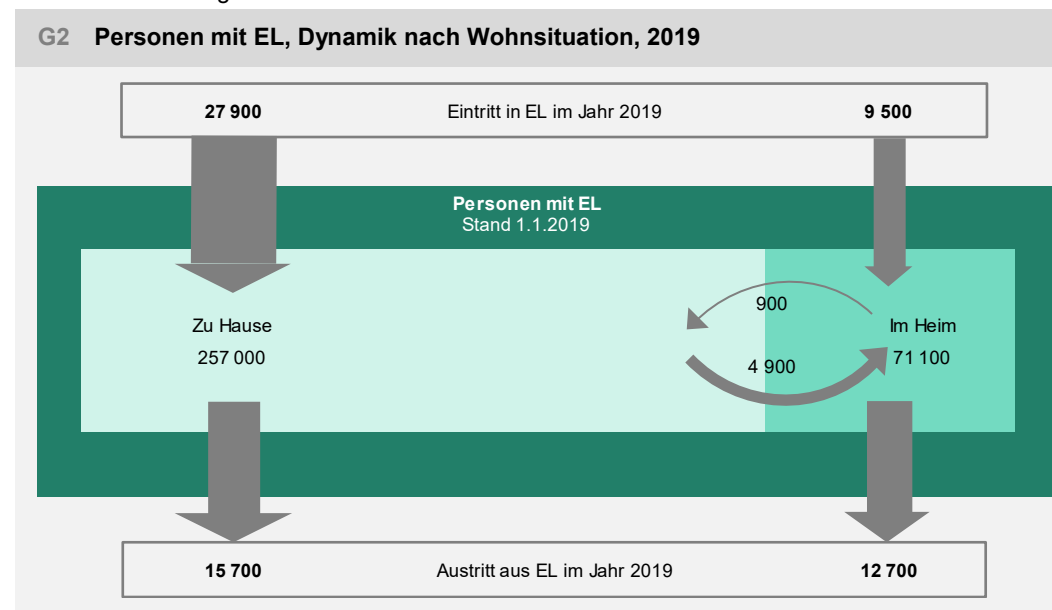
G2 Personen mit EL, Dynamik nach Wohnsituation, 2019

27 900 Eintritt in EL im Jahr 2019 9 500

Personen mit EL
Stand 1.1.2019

Zu Hause
257 000

900

4 900

Im Heim
71 100

15 700 Austritt aus EL im Jahr 2019 12 700